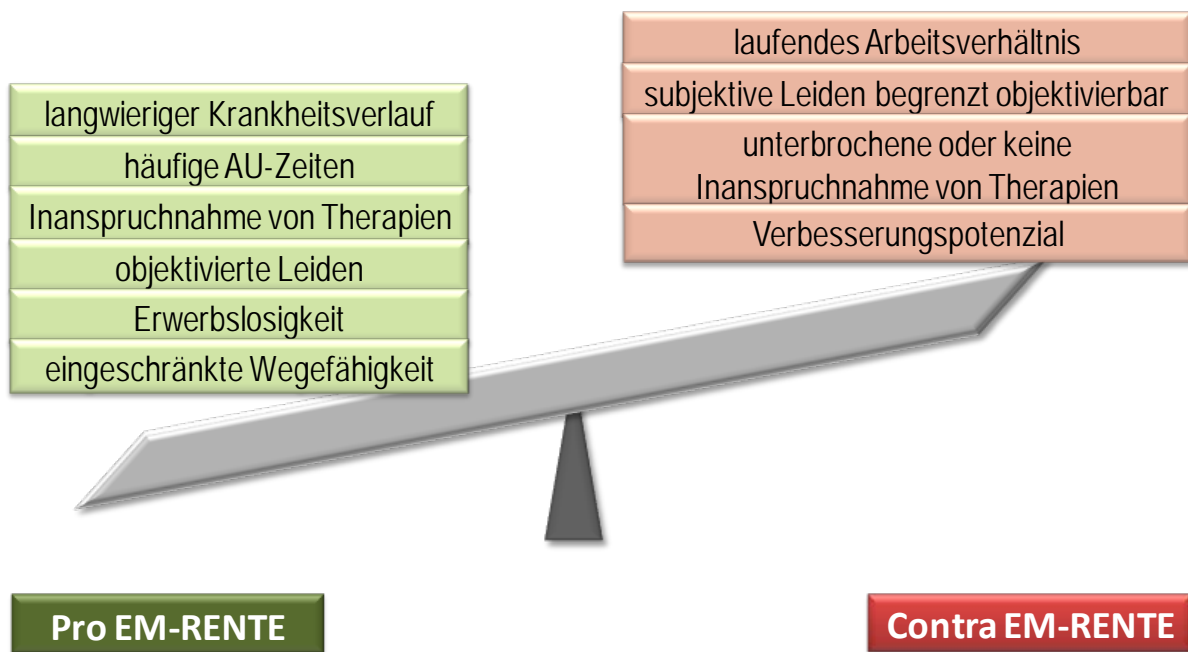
langwieriger Krankheitsverlauf
häufige AU-Zeiten
Inanspruchnahme von Therapien
objektivierte Leiden
Erwerbslosigkeit
eingeschränkte Wegefähigkeit

laufendes Arbeitsverhältnis
subjektive Leiden begrenzt objektivierbar
unterbrochene oder keine Inanspruchnahme von Therapien
Verbesserungspotenzial

Pro EM-RENTE

Contra EM-RENTE